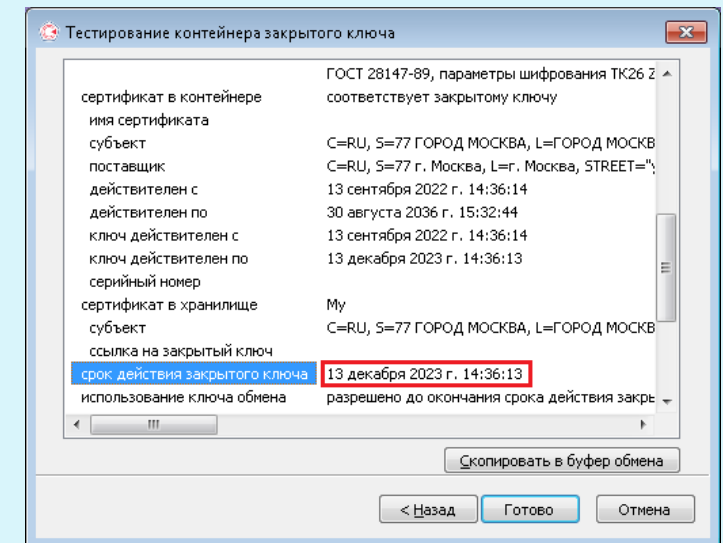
Тестирование контейнера закрытого ключа

| | |
|---|---|
| | ГОСТ 28147-89, параметры шифрования ТК26 Z |
| сертификат в контейнере | соответствует закрытому ключу |
| имя сертификата | |
| субъект | C=RU, S=77 ГОРОД МОСКВА, L=ГОРОД МОСКВ |
| поставщик | C=RU, S=77 г. Москва, L=г. Москва, STREET="у |
| действителен с | 13 сентября 2022 г. 14:36:14 |
| действителен по | 30 августа 2036 г. 15:32:44 |
| ключ действителен с | 13 сентября 2022 г. 14:36:14 |
| ключ действителен по | 13 декабря 2023 г. 14:36:13 |
| серийный номер | |
| сертификат в хранилище | My |
| субъект | C=RU, S=77 ГОРОД МОСКВА, L=ГОРОД МОСКВ |
| ссылка на закрытый ключ | |
| срок действия закрытого ключа | 13 декабря 2023 г. 14:36:13 |
| использование ключа обмена | разрешено до окончания срока действия закры |

Скопировать в буфер обмена

< Назад   Готово   Отмена